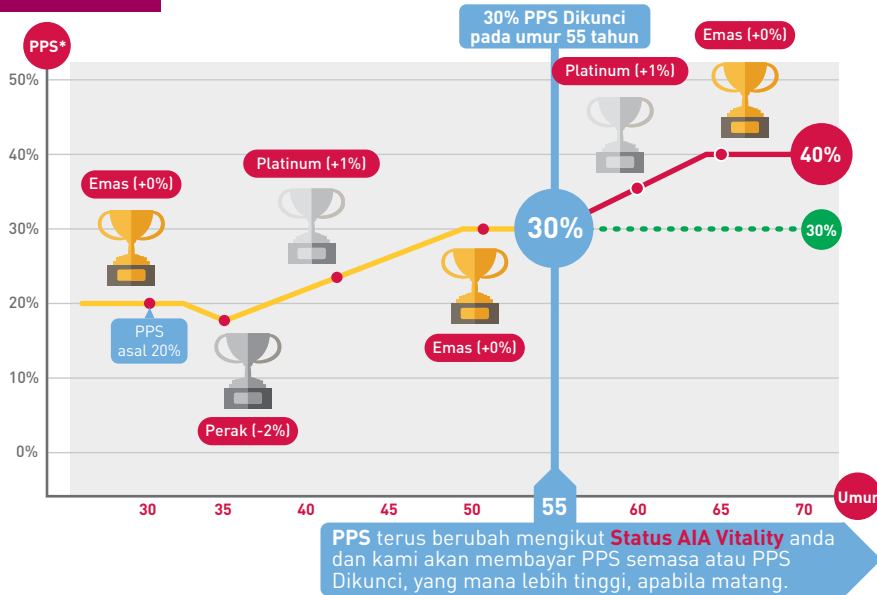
PPS*

30% PPS Dikunci pada umur 55 tahun

Emas (+0%)

Platinum (+1%)

50%

40%

30%

20%

10%

0%

Emas (+0%)

Platinum (+1%)

40%

30%

30%

PPS asal 20%

Emas (+0%)

Perak (-2%)

30

35

40

45

50

55

60

65

70

Umur

**PPS** terus berubah mengikut **Status AIA Vitality** anda dan kami akan membayar PPS semasa atau PPS Dikunci, yang mana lebih tinggi, apabila matang.